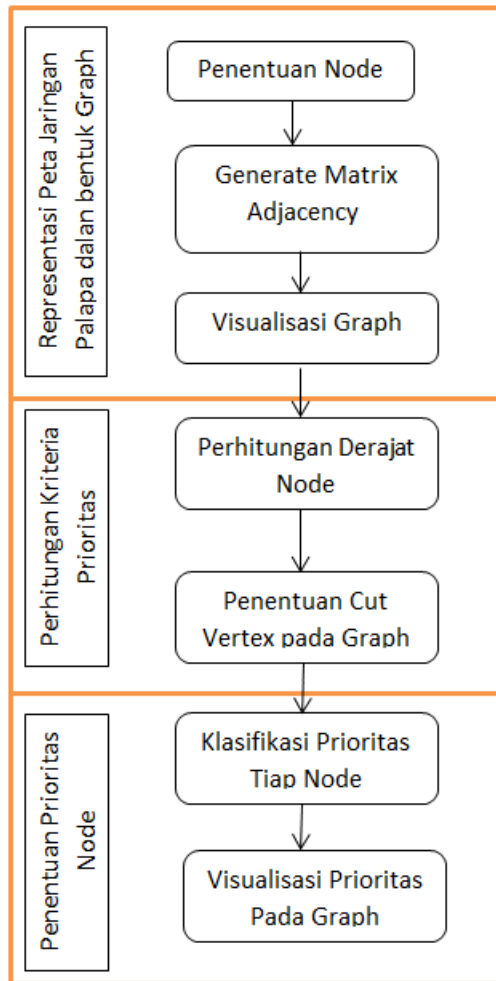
Representasi Peta Jaringan Palapa dalan bentuk Graph

Penentuan Node

Generate Matrix Adjacency

Visualisasi Graph

Perhitungan Kriteria Prioritas

Perhitungan Derajat Node

Penentuan Cut Vertex pada Graph

Penentuan Prioritas Node

Klasifikasi Prioritas Tiap Node

Visualisasi Prioritas Pada Graph